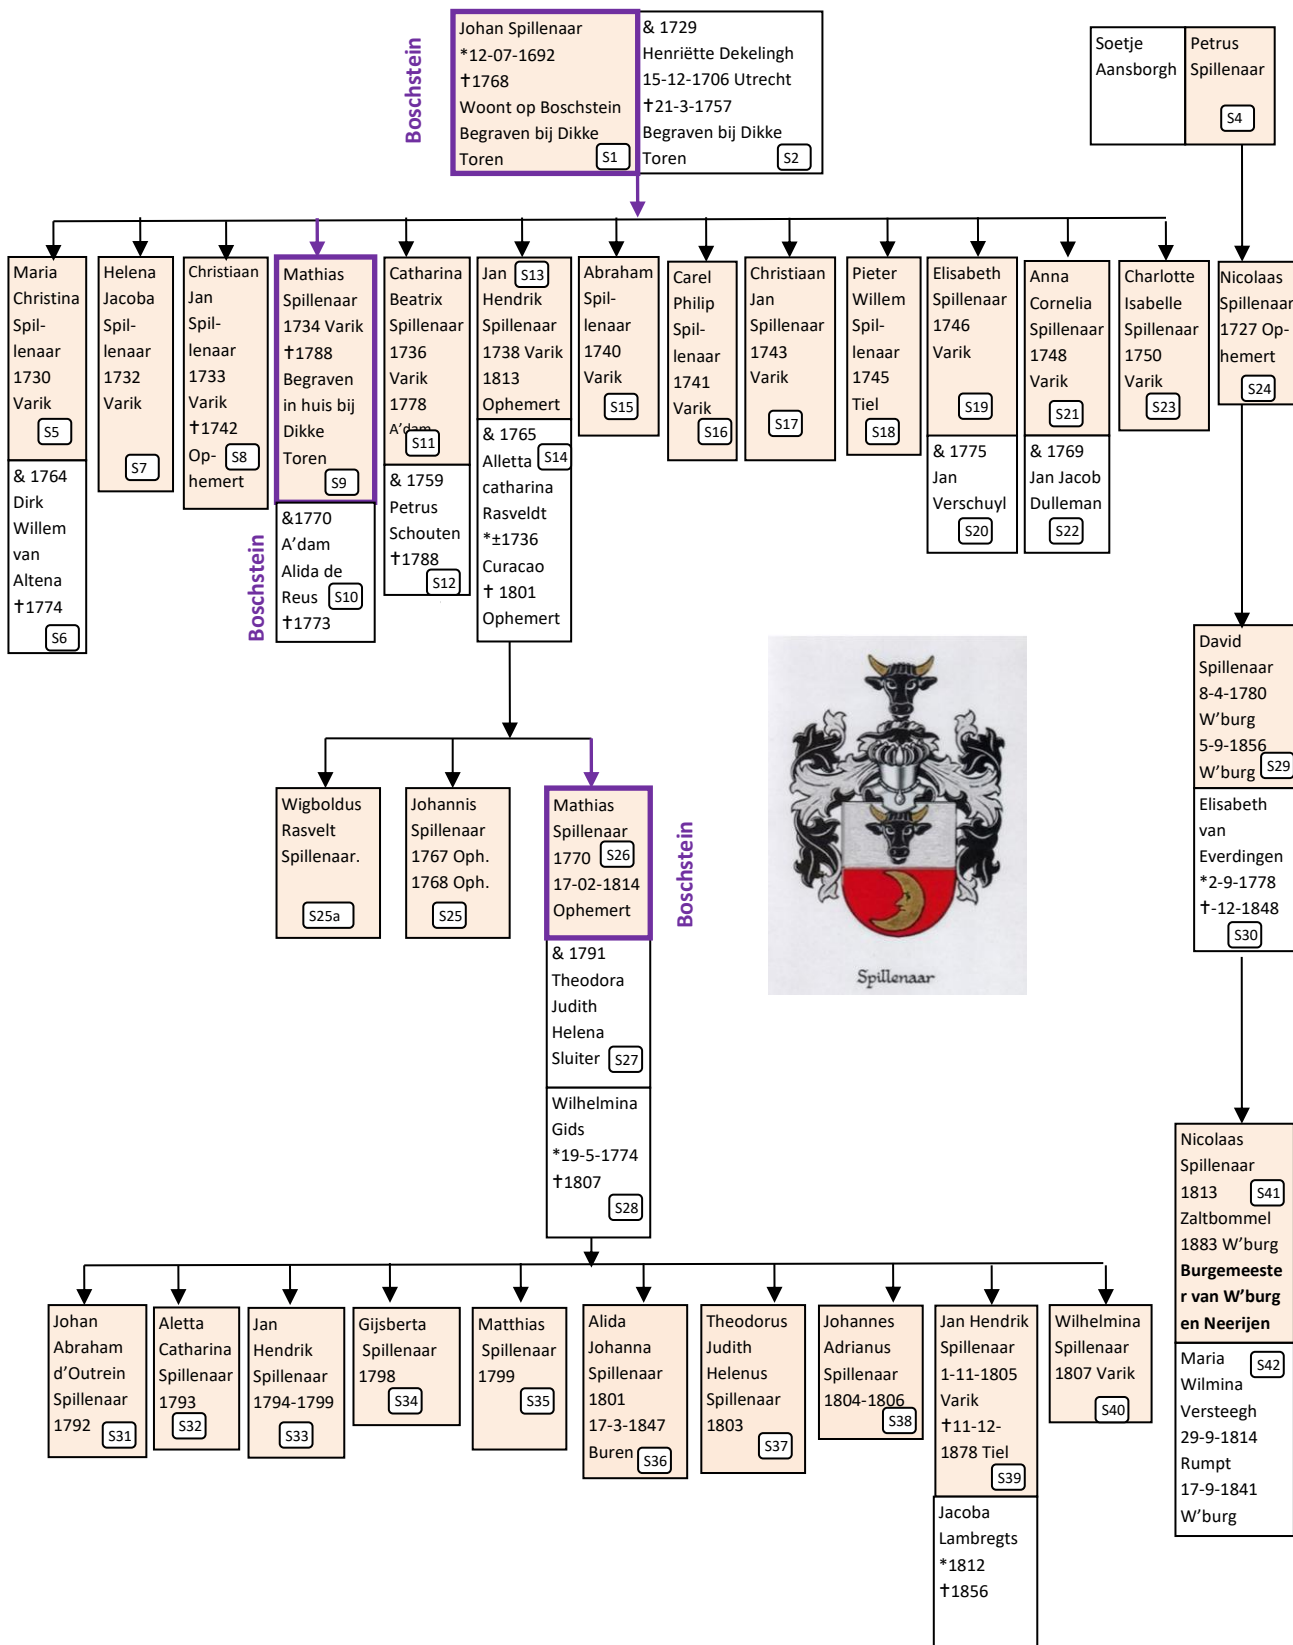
Boschstein

Johan Spillenaar
*12-07-1692
†1768
Woont op Boschstein
Begraven bij Dikke Toren S1

& 1729
Henriëtte Dekelingh
15-12-1706 Utrecht
†21-3-1757
Begraven bij Dikke Toren S2

Soetje Aansborgh

Petrus Spillenaar S4

Maria Christina Spillenaar 1730 Varik S5

& 1764 Dirk Willem van Altena †1774 S6

Helena Jacoba Spillenaar 1732 Varik S7

Christiaan Jan Spillenaar 1733 Varik †1742 Ophemert S8

Mathias Spillenaar 1734 Varik †1788 Begraven in huis bij Dikke Toren S9

Boschstein

&1770 A'dam Alida de Reus S10 †1773

Catharina Beatrix Spillenaar 1736 Varik 1778 A'dam S11

& 1759 Petrus Schouten †1788 S12

Jan S13 Hendrik Spillenaar 1738 Varik 1813 Ophemert

& 1765 Alletta S14 catharina Rasveldt *±1736 Curacao † 1801 Ophemert

Abraham Spillenaar 1740 Varik S15

Carel Philip Spillenaar 1741 Varik S16

Christiaan Jan Spillenaar 1743 Varik S17

Pieter Willem Spillenaar 1745 Tiel S18

Elisabeth Spillenaar 1746 Varik S19

& 1775 Jan Verschuyl S20

Anna Cornelia Spillenaar 1748 Varik S21

& 1769 Jan Jacob Dulleman S22

Charlotte Isabelle Spillenaar 1750 Varik S23

Nicolaas Spillenaar 1727 Ophemert S24

David Spillenaar 8-4-1780 W'burg 5-9-1856 W'burg S29

Elisabeth van Everdingen *2-9-1778 †-12-1848 S30

Wigboldus Rasvelt Spillenaar. S25a

Johannis Spillenaar 1767 Oph. 1768 Oph. S25

Mathias Spillenaar 1770 S26 17-02-1814 Ophemert

Boschstein

& 1791 Theodora Judith Helena Sluiter S27

Wilhelmina Gids *19-5-1774 †1807 S28

Spillenaar

Nicolaas Spillenaar 1813 S41 Zaltbommel 1883 W'burg **Burgemeester van W'burg en Neerijen**

Maria S42 Wilmina Versteegh 29-9-1814 Rumpt 17-9-1841 W'burg

Johan Abraham d'Outrein Spillenaar 1792 S31

Aletta Catharina Spillenaar 1793 S32

Jan Hendrik Spillenaar 1794-1799 S33

Gijsberta Spillenaar 1798 S34

Matthias Spillenaar 1799 S35

Alida Johanna Spillenaar 1801 17-3-1847 Buren S36

Theodorus Judith Helenus Spillenaar 1803 S37

Johannes Adrianus Spillenaar 1804-1806 S38

Jan Hendrik Spillenaar 1-11-1805 Varik †11-12-1878 Tiel S39

Jacoba Lambregts *1812 †1856

Wilhelmina Spillenaar 1807 Varik S40